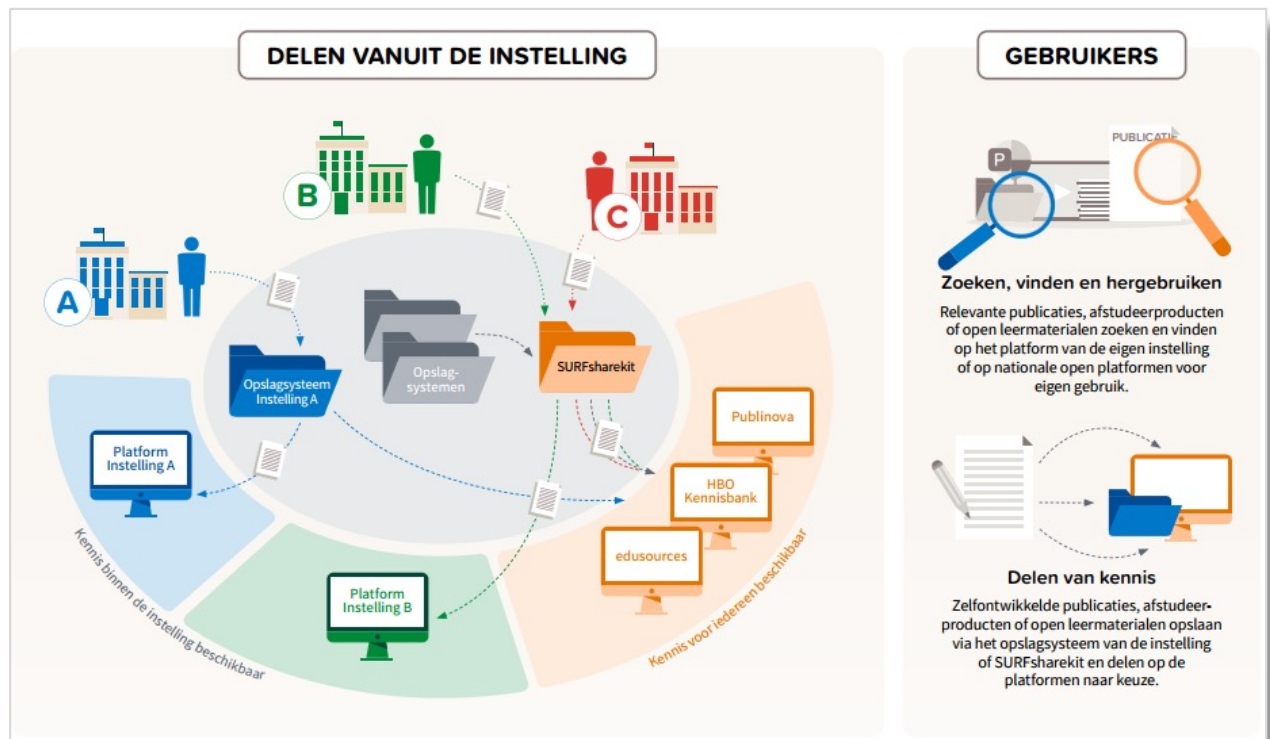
DELEN VANUIT DE INSTELLING

B

C

A

Opslagsystemen

SURFsharekit

Opslagsysteem Instelling A

Platform Instelling A

Publinova

HBO Kennisbank

edusources

Platform Instelling B

Kennis binnen de instelling beschikbaar

Kennis voor iedereen beschikbaar

GEBRUIKERS

PUBLICATIE

P

Zoeken, vinden en hergebruiken

Relevante publicaties, afstudeerproducten of open leermaterialen zoeken en vinden op het platform van de eigen instelling of op nationale open platformen voor eigen gebruik.

Delen van kennis

Zelfontwikkelde publicaties, afstudeerproducten of open leermaterialen opslaan via het opslagsysteem van de instelling of SURFsharekit en delen op de platformen naar keuze.